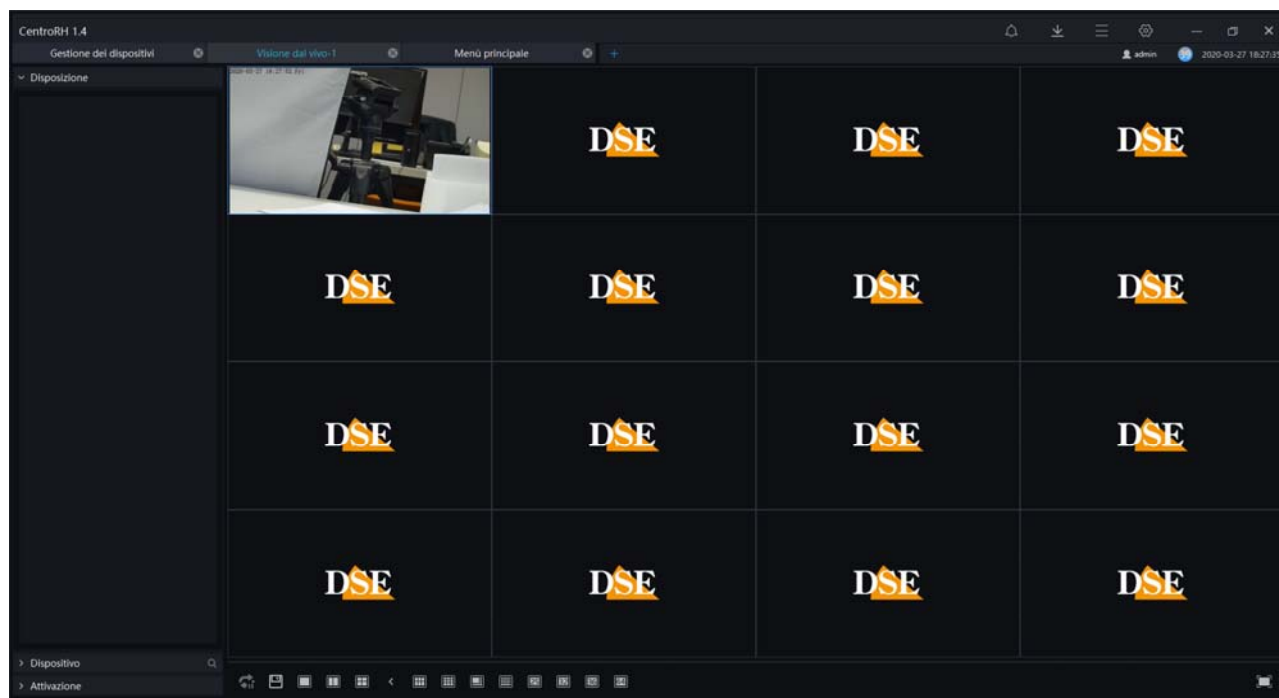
CentroRH 1.4

Gestione dei dispositivi

Visione dal vivo-1

Menù principale

admin

2020-03-27 18:27:35

Disposizione

2020-03-27 18:27:42

DSE

DSE

DSE

DSE

DSE

DSE

DSE

DSE

DSE

DSE

DSE

DSE

DSE

DSE

DSE

Dispositivo

Attivazione